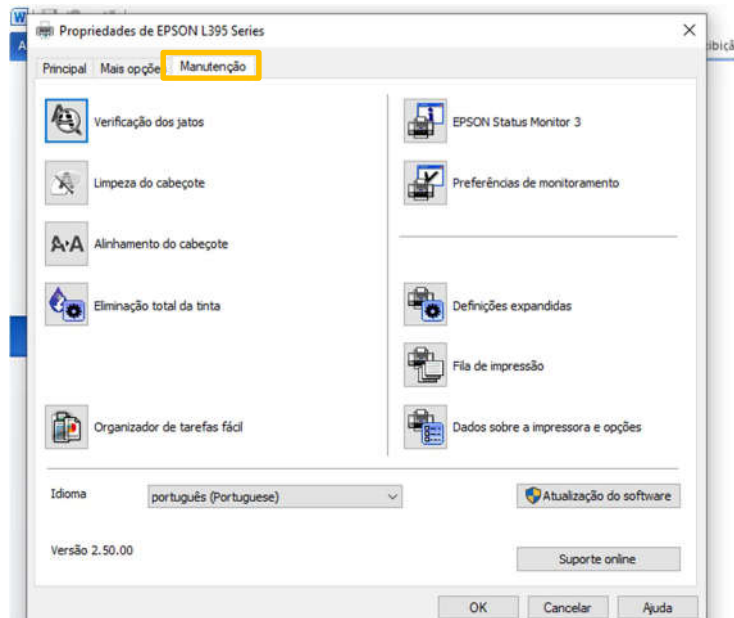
Propriedades de EPSON L395 Series

Principal | Mais opçõe | Manutenção

Verificação dos jatos

Limpeza do cabeçote

Alinhamento do cabeçote

Eliminação total da tinta

Organizador de tarefas fácil

EPSON Status Monitor 3

Preferências de monitoramento

Definições expandidas

Fila de impressão

Dados sobre a impressora e opções

Idioma | português (Portuguese)

Atualização do software

Versão 2.50.00

Suporte online

OK | Cancelar | Ajuda